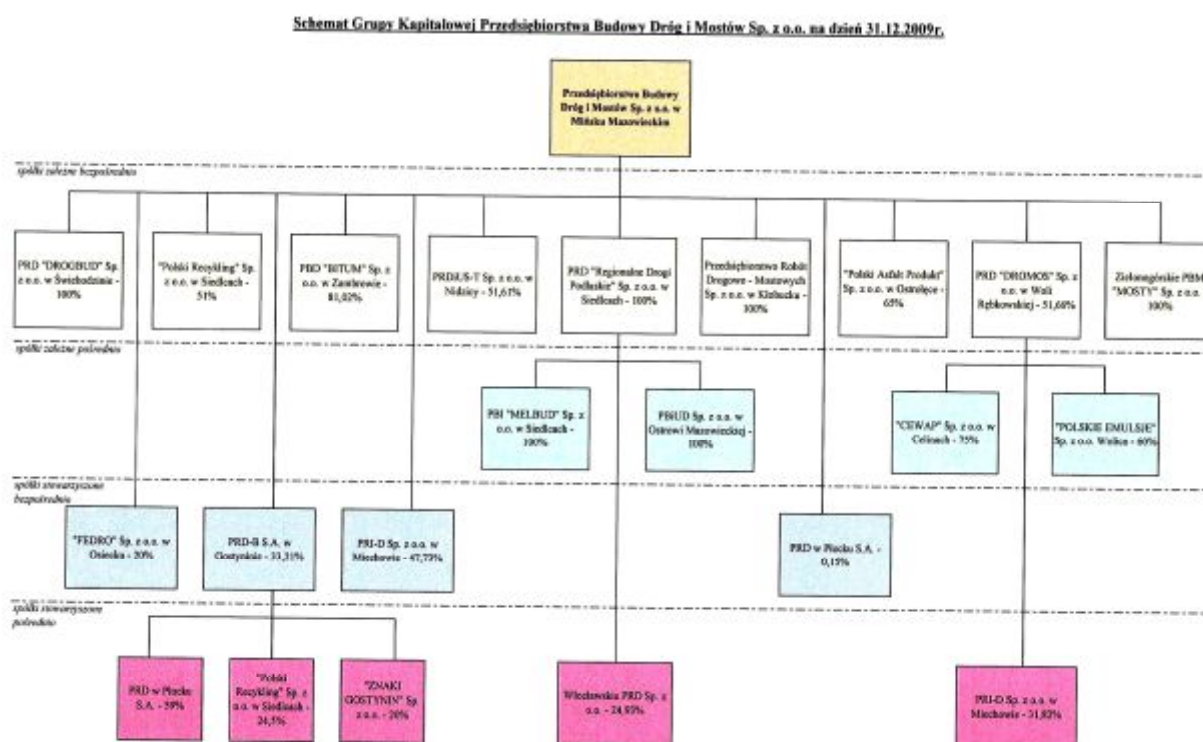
Schemat Grupy Kapitałowej Przedsiębiorstwa Budowy Dróg i Mostów Sp. z o.o. na dzień 31.12.2009r.

Przedsiębiorstwo Budowy Dróg i Mostów Sp. z o.o. w Mińsku Mazowieckim

spółki zależne bezpośrednio

PRD "DROGBUD" Sp. z o.o. w Świebodzinie - 100%

"Polski Recykling" Sp. z o.o. w Siedlcach - 51%

PRD "BITUM" Sp. z o.o. w Zambrowie - 81,02%

PRDiUS-T Sp. z o.o. w Nidzicy - 51,61%

PRD "Regionalne Drogi Podlaskie" Sp. z o.o. w Siedlcach - 100%

Przedsiębiorstwo Robót Drogowo - Mostowych Sp. z o.o. w Kluczach - 100%

"Polski Asfalt Produkt" Sp. z o.o. w Ostrołęce - 65%

PRD "DROMOS" Sp. z o.o. w Woli Rębkowskiej - 51,66%

Zielonogórskie PBM "MOSTY" Sp. z o.o. 100%

spółki zależne pośrednio

PBI "MELBUD" Sp. z o.o. w Siedlcach - 100%

PBUD Sp. z o.o. w Ostrowi Mazowieckiej - 100%

"CEWAP" Sp. z o.o. w Celinach - 75%

"POLSKIE EMULSJE" Sp. z o.o. Wolica - 60%

spółki stowarzyszone bezpośrednio

"FEDRO" Sp. z o.o. w Osiecku - 20%

PRD-B S.A. w Gostyninie - 33,31%

PRI-D Sp. z o.o. w Miechowie - 47,77%

PRD w Płocku S.A. - 0,15%

spółki stowarzyszone pośrednio

PRD w Płocku S.A. - 59%

"Polski Recykling" Sp. z o.o. w Siedlcach - 24,5%

"ZNAKI GOSTYNIN" Sp. z o.o. - 20%

Włodawska PRD Sp. z o.o. - 24,93%

PRI-D Sp. z o.o. w Miechowie - 31,82%